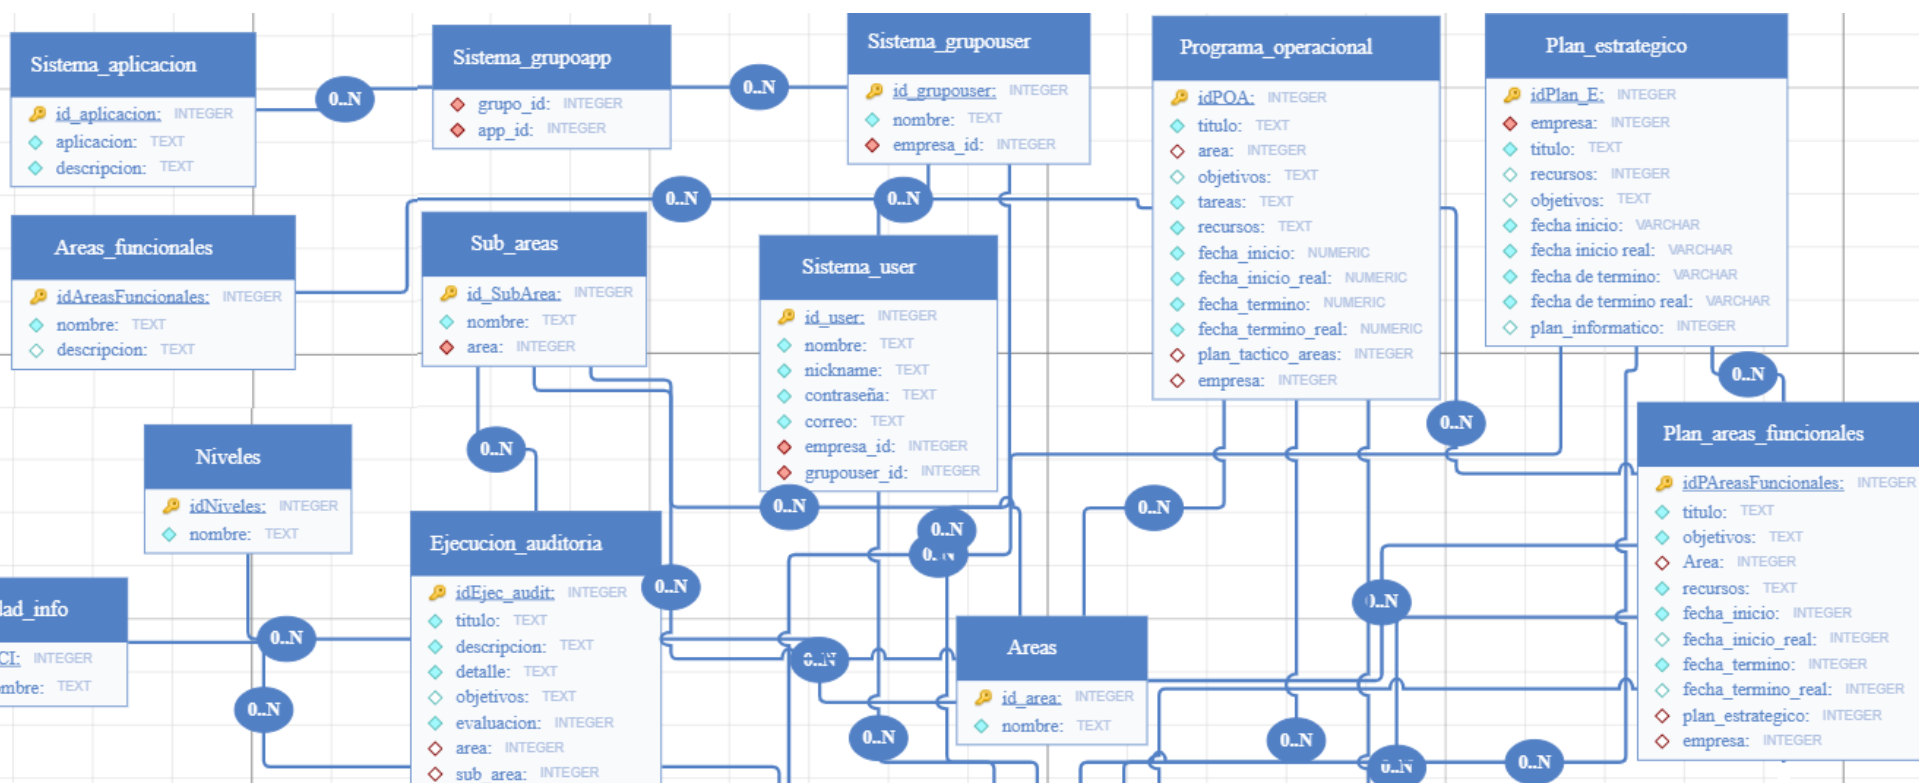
Sistema_aplicacion
id_aplicacion: INTEGER
aplicacion: TEXT
descripcion: TEXT

0..N

Sistema_grupoapp
grupo_id: INTEGER
app_id: INTEGER

0..N

Sistema_grupouser
id_grupouser: INTEGER
nombre: TEXT
empresa_id: INTEGER

Programa_operacional
idPOA: INTEGER
titulo: TEXT
area: INTEGER
objetivos: TEXT
tareas: TEXT
recursos: TEXT
fecha_inicio: NUMERIC
fecha_inicio_real: NUMERIC
fecha_termino: NUMERIC
fecha_termino_real: NUMERIC
plan_tactico_areas: INTEGER
empresa: INTEGER

Plan_estrategico
idPlan_E: INTEGER
empresa: INTEGER
titulo: TEXT
recursos: INTEGER
objetivos: TEXT
fecha inicio: VARCHAR
fecha inicio real: VARCHAR
fecha de termino: VARCHAR
fecha de termino real: VARCHAR
plan_informatico: INTEGER

Areas_funcionales
idAreasFuncionales: INTEGER
nombre: TEXT
descripcion: TEXT

0..N

Sub_areas
id_SubArea: INTEGER
nombre: TEXT
area: INTEGER

0..N

Sistema_user
id_user: INTEGER
nombre: TEXT
nickname: TEXT
contraseña: TEXT
correo: TEXT
empresa_id: INTEGER
grupouser_id: INTEGER

0..N

0..N

0..N

Plan_areas_funcionales
idPAreasFuncionales: INTEGER
titulo: TEXT
objetivos: TEXT
Area: INTEGER
recursos: TEXT
fecha_inicio: INTEGER
fecha_inicio_real: INTEGER
fecha_termino: INTEGER
fecha_termino_real: INTEGER
plan_estrategico: INTEGER
empresa: INTEGER

Niveles
idNiveles: INTEGER
nombre: TEXT

0..N

Ejecucion_auditoria
idEjec_audit: INTEGER
titulo: TEXT
descripcion: TEXT
detalle: TEXT
objetivos: TEXT
evaluacion: INTEGER
area: INTEGER
sub_area: INTEGER

0..N

0..N

0..N

0..N

0..N

lad_info
CI: INTEGER
mbre: TEXT

0..N

0..N

0..N

Areas
id_area: INTEGER
nombre: TEXT

0..N

0..N

0..N

0..N

0..N